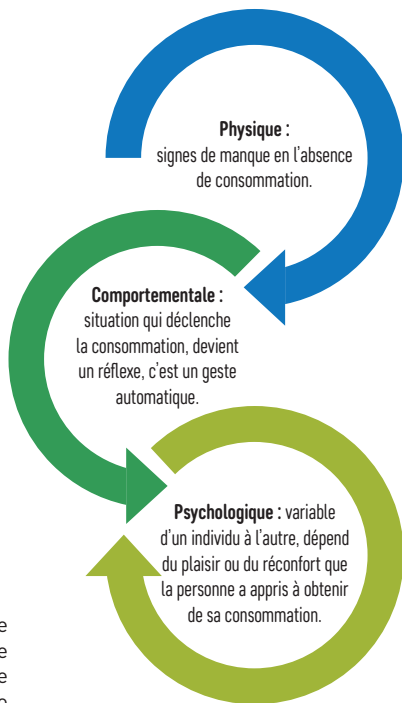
**Physique :** signes de manque en l'absence de consommation.

**Comportementale :** situation qui déclenche la consommation, devient un réflexe, c'est un geste automatique.

**Psychologique :** variable d'un individu à l'autre, dépend du plaisir ou du réconfort que la personne a appris à obtenir de sa consommation.

e
e
e
o